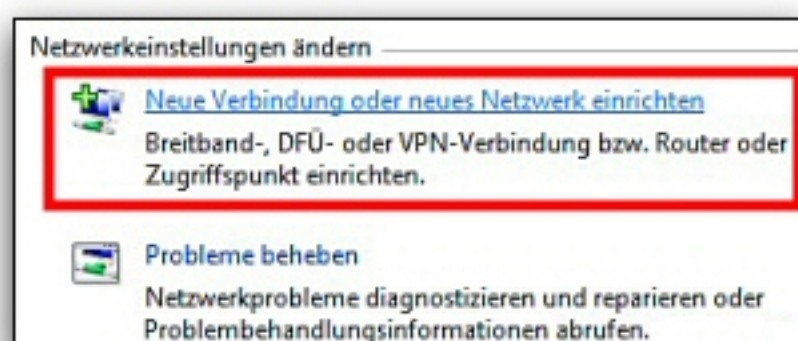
Netzwerkeinstellungen ändern

Neue Verbindung oder neues Netzwerk einrichten
Breitband-, DFÜ- oder VPN-Verbindung bzw. Router oder Zugriffspunkt einrichten.

Probleme beheben
Netzwerkprobleme diagnostizieren und reparieren oder Problembehandlungsinformationen abrufen.